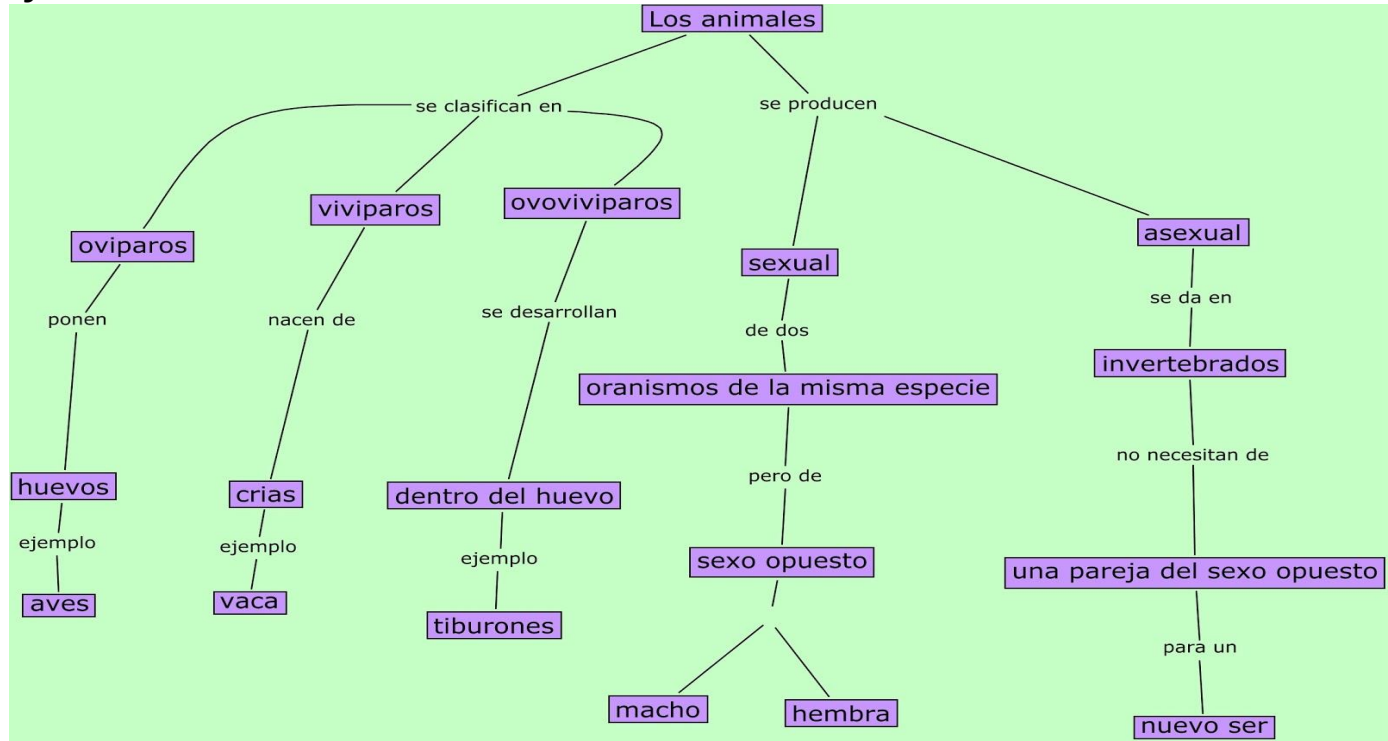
Los animales

se clasifican en

se producen

oviparos

viviparos

ovoviviparos

sexual

asexual

ponen

nacen de

se desarrollan

de dos

se da en

oranismos de la misma especie

invertebrados

no necesitan de

huevos

crias

dentro del huevo

pero de

ejemplo

ejemplo

ejemplo

sexo opuesto

una pareja del sexo opuesto

aves

vaca

tiburones

para un

macho

hembra

nuevo ser